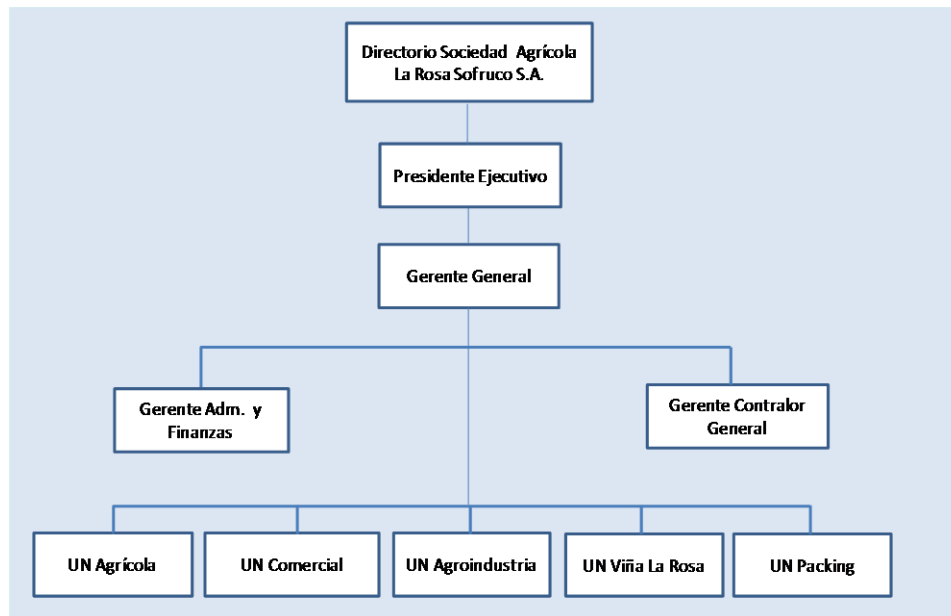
Directorio Sociedad Agrícola La Rosa Sofruco S.A.

Presidente Ejecutivo

Gerente General

Gerente Adm. y Finanzas

Gerente Contralor General

UN Agrícola

UN Comercial

UN Agroindustria

UN Viña La Rosa

UN Packing